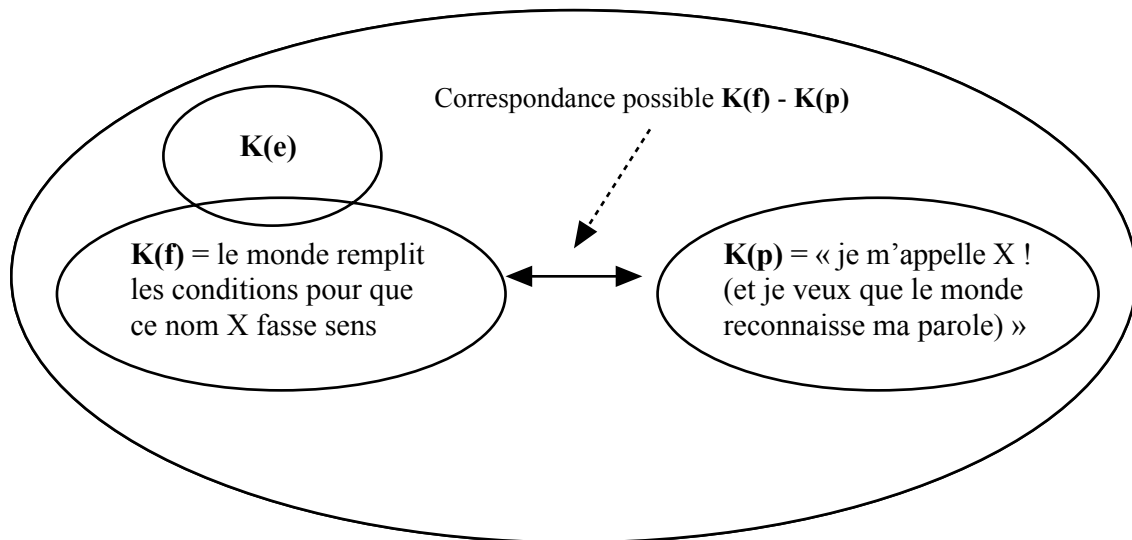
Correspondance possible **K(f)** - **K(p)**

**K(e)**

**K(f)** = le monde remplit les conditions pour que ce nom X fasse sens

**K(p)** = « je m'appelle X ! (et je veux que le monde reconnaisse ma parole) »